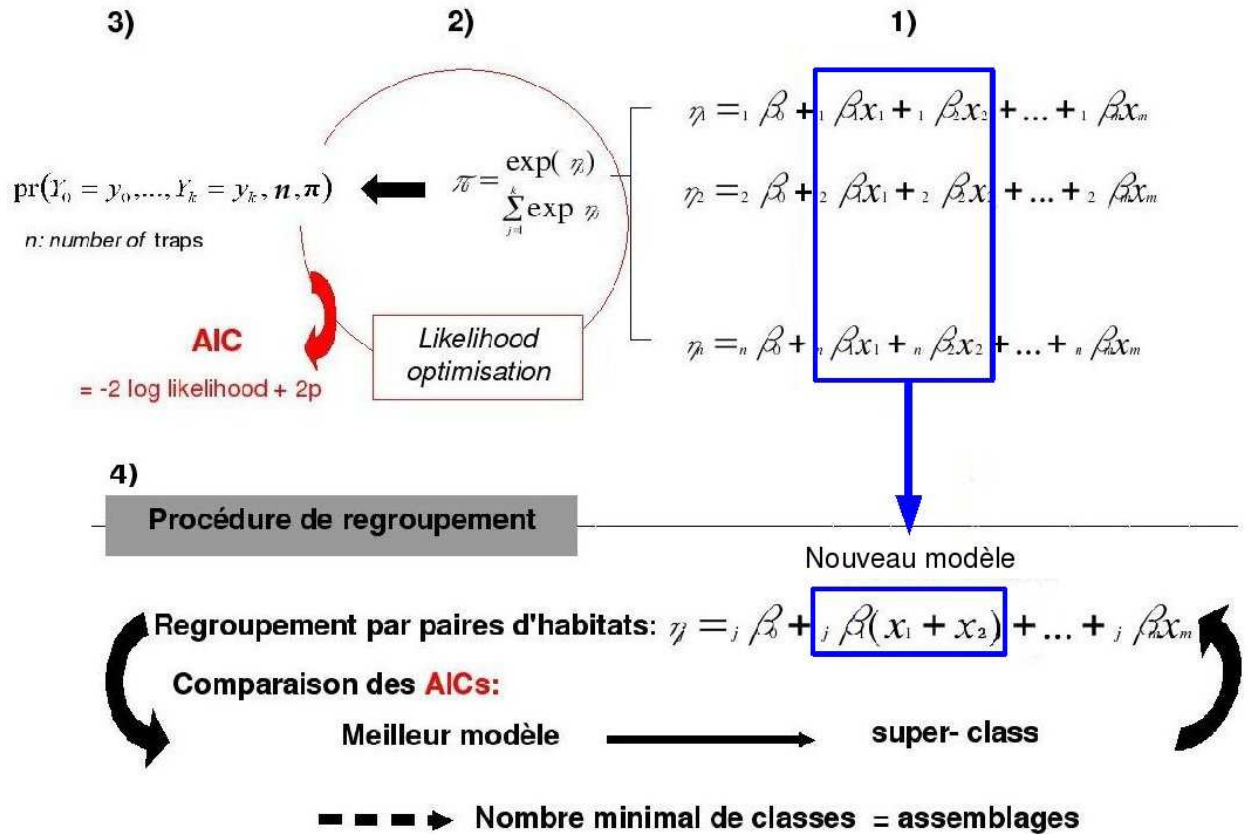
3)

2)

1)

$\eta_1 = {}_1\beta_0 + {}_1\beta_1 x_1 + {}_1\beta_2 x_2 + \ldots + {}_1\beta_m x_m$

$\mathrm{pr}(Y_0 = y_0, \ldots, Y_k = y_k, \boldsymbol{n}, \boldsymbol{\pi})$

$\pi = \frac{\exp(\eta_i)}{\sum_{j=1}^{k} \exp \eta_j}$

$\eta_2 = {}_2\beta_0 + {}_2\beta_1 x_1 + {}_2\beta_2 x_2 + \ldots + {}_2\beta_m x_m$

n: number of traps

AIC

= -2 log likelihood + 2p

Likelihood optimisation

$\eta_n = {}_n\beta_0 + {}_n\beta_1 x_1 + {}_n\beta_2 x_2 + \ldots + {}_n\beta_m x_m$

4)

Procédure de regroupement

Nouveau modèle

Regroupement par paires d'habitats: $\eta_j = {}_j\beta_0 + {}_j\beta_1(x_1 + x_2) + \ldots + {}_j\beta_m x_m$

Comparaison des AICs:

Meilleur modèle

super- class

Nombre minimal de classes = assemblages